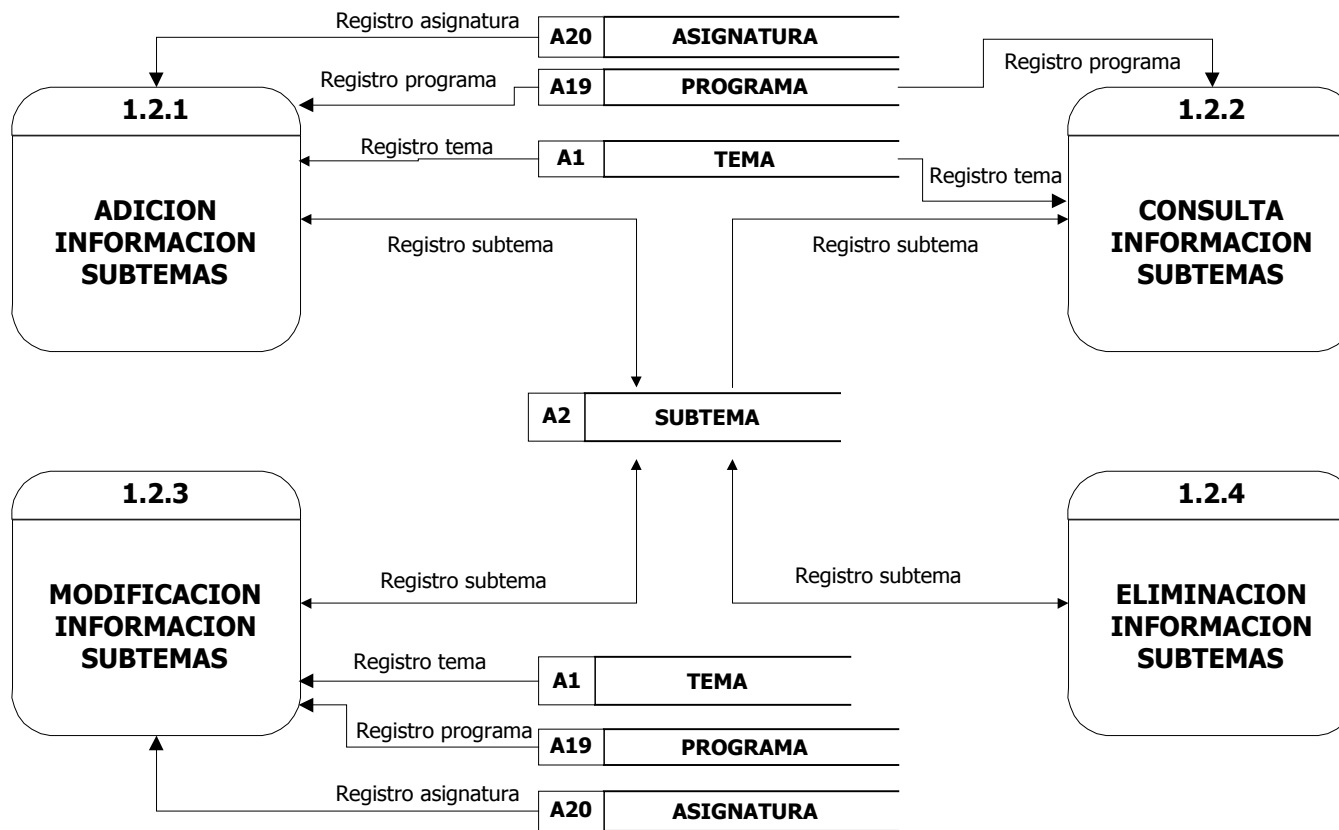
Registro asignatura

A20 | ASIGNATURA

Registro programa

A19 | PROGRAMA

Registro programa

1.2.1

ADICION INFORMACION SUBTEMAS

Registro tema

A1 | TEMA

Registro tema

1.2.2

CONSULTA INFORMACION SUBTEMAS

Registro subtema

Registro subtema

A2 | SUBTEMA

1.2.3

MODIFICACION INFORMACION SUBTEMAS

Registro subtema

Registro subtema

1.2.4

ELIMINACION INFORMACION SUBTEMAS

Registro tema

A1 | TEMA

Registro programa

A19 | PROGRAMA

Registro asignatura

A20 | ASIGNATURA